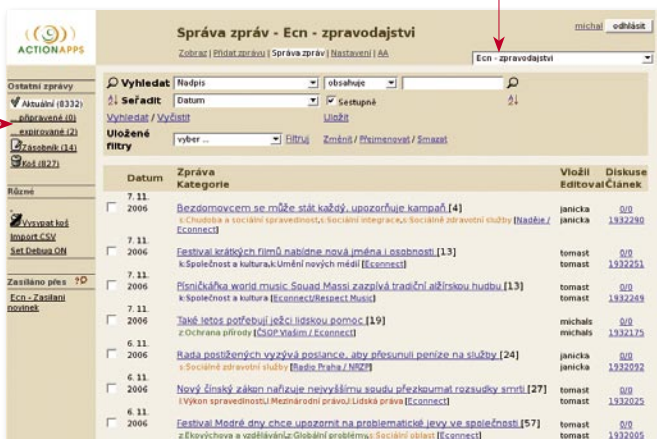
ACTIONAPPS

Správa zpráv - Ecn - zpravodajstvi

Zobraz | Přidat zprávu | Správa zpráv | Nastavení | AA

michal odhlásit

Ecn - zpravodajstvi

Ostatní zprávy
Aktuální (8332)
připravené (0)
expirované (2)
Zásobník (14)
Koš (827)

Různé
Vysypat koš
Import CSV
Set Debug ON

Zasíláno přes
Ecn - Zasílaní novinek

Vyhledat Nadpis obsahuje
Seřadit Datum Sestupně
Vyhledat / Vyčistit Uložit
Uložené filtry vyber ... Filtruj Změnit / Přejmenovat / Smazat

| | Datum | Zpráva Kategorie | Vložil Editoval | Diskuse Článek |
|---|---|---|---|---|
| | 7. 11. 2006 | Bezdomovcem se může stát každý, upozorňuje kampaň [4] s:Chudoba a sociální spravedlnost,s:Sociální integrace,s:Sociálně zdravotní služby [Naděje / Econnect] | janicka janicka | 0/0 1932290 |
| | 7. 11. 2006 | Festival krátkých filmů nabídne nová jména i osobnosti [13] k:Společnost a kultura,k:Umění nových médií [Econnect] | tomast tomast | 0/0 1932251 |
| | 7. 11. 2006 | Písničkářka world music Souad Massi zazpívá tradiční alžírskou hudbu [13] k:Společnost a kultura [Econnect/Respect Music] | tomast tomast | 0/0 1932249 |
| | 7. 11. 2006 | Také letos potřebují ježci lidskou pomoc [19] z:Ochrana přírody [ČSOP Vlašim / Econnect] | michals michals | 0/0 1932175 |
| | 6. 11. 2006 | Rada postižených vyzývá poslance, aby přesunuli peníze na služby [24] s:Sociálně zdravotní služby [Radio Praha / NRZP] | janicka janicka | 0/0 1932092 |
| | 6. 11. 2006 | Nový čínský zákon nařizuje nejvyššímu soudu přezkoumat rozsudky smrti [27] l:Výkon spravedlnosti,l:Mezinárodní právo,l:Lidská práva [Econnect] | tomast tomast | 0/0 1932025 |
| | 6. 11. 2006 | Festival Modré dny chce upozornit na problematické jevy ve společnosti [57] z:Ekovýchova a vzdělávání,z:Globální problémy,s:Sociální oblast [Econnect] | tomast tomast | 0/0 1932005 |